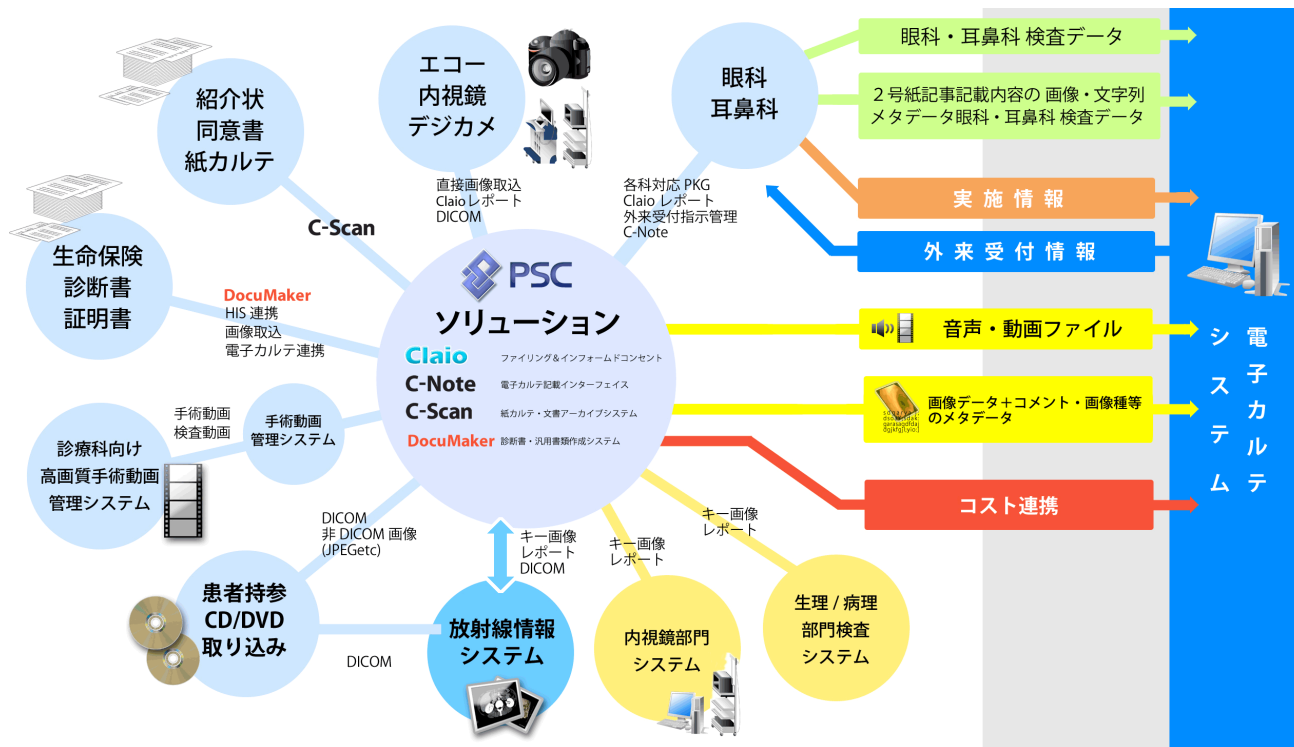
紹介状
同意書
紙カルテ

エコー
内視鏡
デジカメ

眼科
耳鼻科

眼科・耳鼻科 検査データ

２号紙記事記載内容の 画像・文字列
メタデータ眼科・耳鼻科 検査データ

直接画像取込
Claioレポート
DICOM

各科対応 PKG
Claio レポート
外来受付指示管理
C-Note

実 施 情 報

外 来 受 付 情 報

C-Scan

生命保険
診断書
証明書

DocuMaker
HIS 連携
画像取込
電子カルテ連携

PSC
ソリューション
Claio ファイリング＆インフォームドコンセント
C-Note 電子カルテ記載インターフェイス
C-Scan 紙カルテ・文書アーカイブシステム
DocuMaker 診断書・汎用書類作成システム

音声・動画ファイル

画像データ＋コメント・画像種等のメタデータ

電子カルテシステム

手術動画
検査動画

手術動画
管理システム

診療科向け
高画質手術動画
管理システム

コスト連携

DICOM
非 DICOM 画像
(JPEGetc)

キー画像
レポート
DICOM

キー画像
レポート

キー画像
レポート

患者持参
CD/DVD
取り込み

DICOM

放射線情報
システム

内視鏡部門
システム

生理 / 病理
部門検査
システム